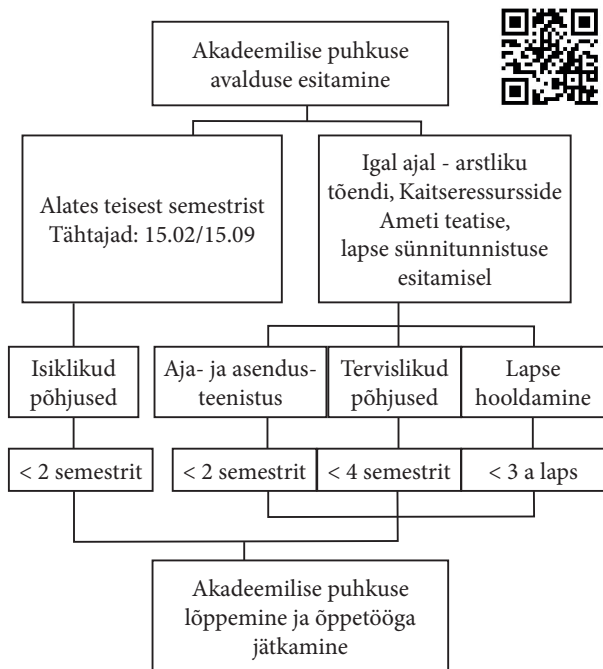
Akadeemilise puhkuse avalduse esitamine

Alates teisest semestrist
Tähtajad: 15.02/15.09

Igal ajal - arstliku tõendi, Kaitseressursside Ameti teatise, lapse sünnitunnistuse esitamisel

Isiklikud põhjused

Aja- ja asendusteenistus

Tervislikud põhjused

Lapse hooldamine

< 2 semestrit

< 2 semestrit

< 4 semestrit

< 3 a laps

Akadeemilise puhkuse lõppemine ja õppetööga jätkamine